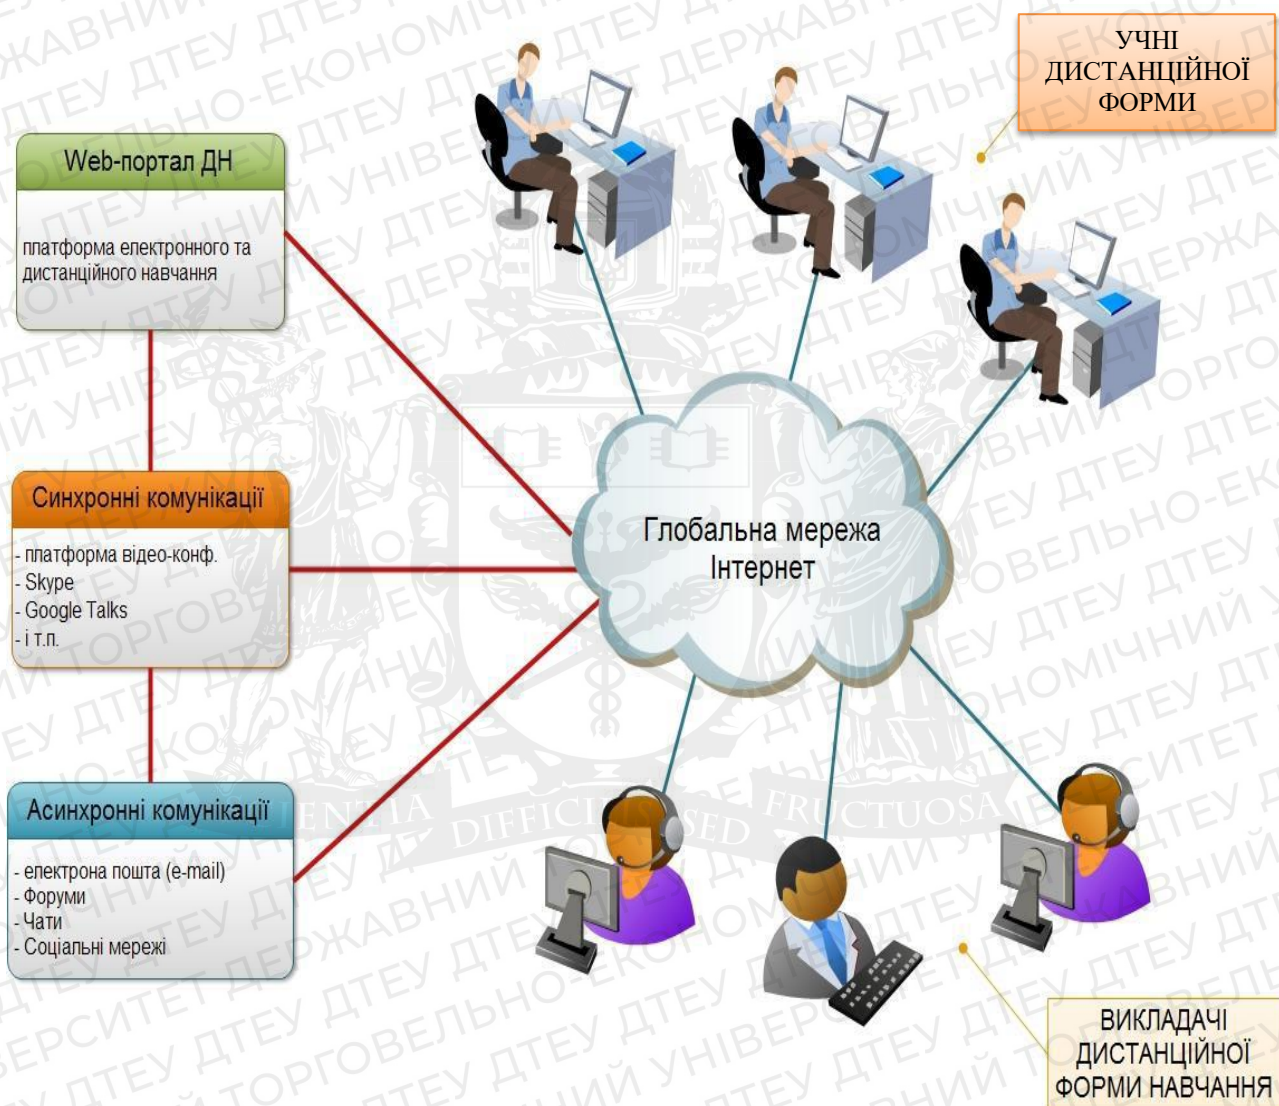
УЧНІ ДИСТАНЦІЙНОЇ ФОРМИ

Web-портал ДН

платформа електронного та дистанційного навчання

Синхронні комунікації

- платформа відео-конф.
- Skype
- Google Talks
- і т.п.

Асинхронні комунікації

- електрона пошта (e-mail)
- Форуми
- Чати
- Соціальні мережі

Глобальна мережа Інтернет

ВИКЛАДАЧІ ДИСТАНЦІЙНОЇ ФОРМИ НАВЧАННЯ

ДТЕУ ДЕРЖАВНИЙ ТОРГОВЕЛЬНО-ЕКОНОМІЧНИЙ УНІВЕРСИТЕТ

DIFFICILIS SED FRUCTUOSA